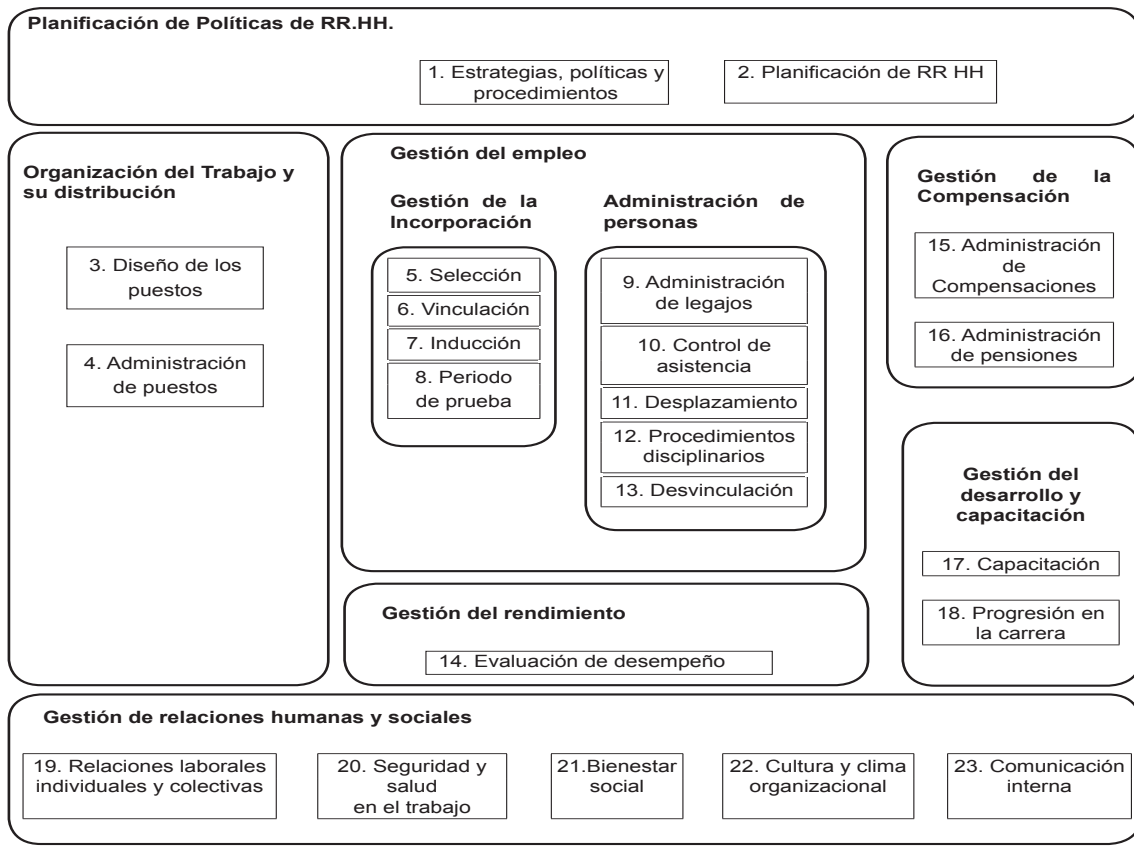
Planificación de Políticas de RR.HH.

1. Estrategias, políticas y procedimientos

2. Planificación de RR HH

Organización del Trabajo y su distribución

3. Diseño de los puestos

4. Administración de puestos

Gestión del empleo

Gestión de la Incorporación

5. Selección

6. Vinculación

7. Inducción

8. Periodo de prueba

Administración de personas

9. Administración de legajos

10. Control de asistencia

11. Desplazamiento

12. Procedimientos disciplinarios

13. Desvinculación

Gestión de la Compensación

15. Administración de Compensaciones

16. Administración de pensiones

Gestión del desarrollo y capacitación

17. Capacitación

18. Progresión en la carrera

Gestión del rendimiento

14. Evaluación de desempeño

Gestión de relaciones humanas y sociales

19. Relaciones laborales individuales y colectivas

20. Seguridad y salud en el trabajo

21.Bienestar social

22. Cultura y clima organizacional

23. Comunicación interna